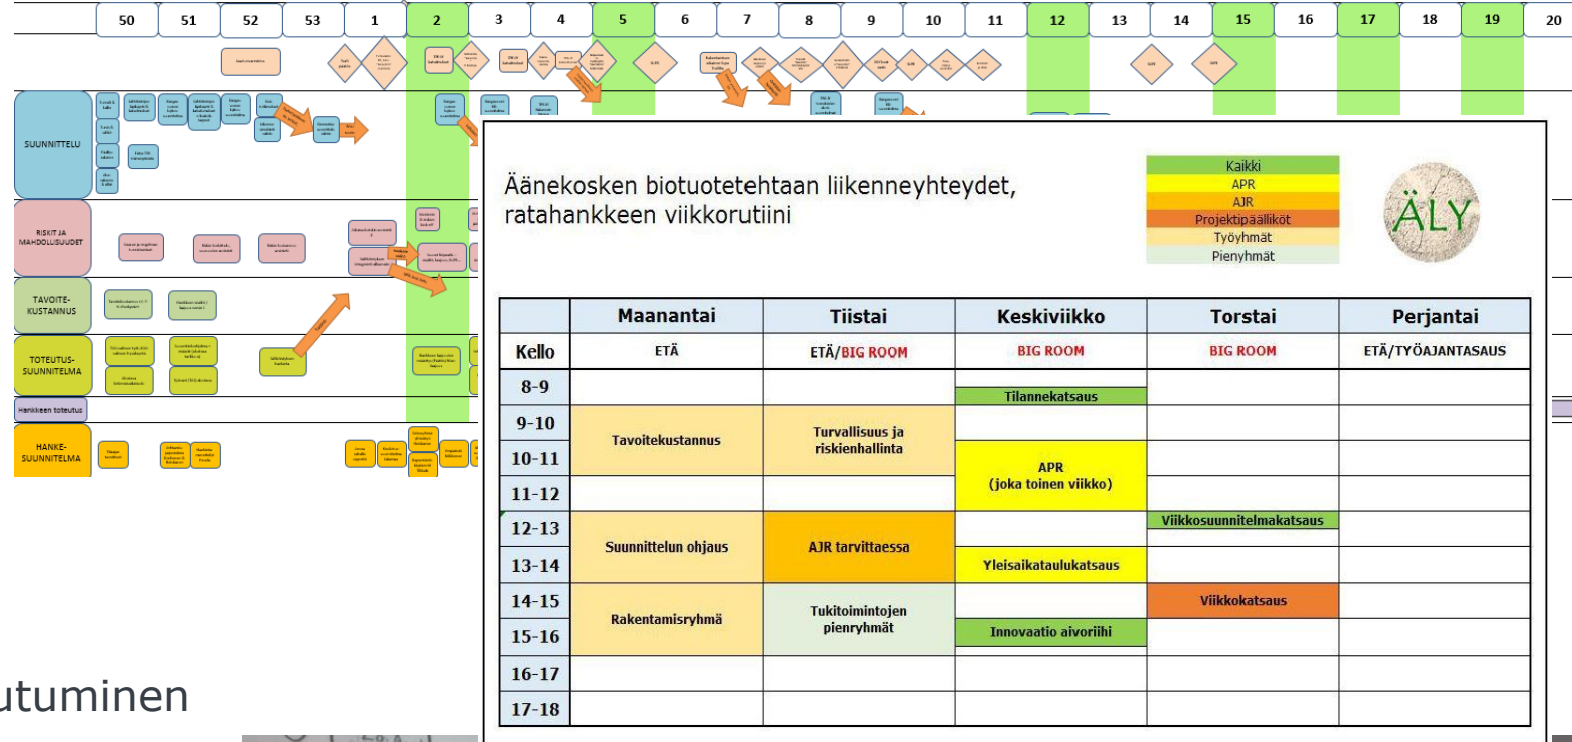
50 51 52 53 1 2 3 4 5 6 7 8 9 10 11 12 13 14 15 16 17 18 19 20

SUUNNITTELU

RISKIT JA MAHDOLLISUUDET

TAVOITE-KUSTANNUS

TOTEUTUS-SUUNNITELMA

Hankkeen toteutus

HANKE-SUUNNITELMA

utuminen

Äänekosken biotuotetehtaan liikenneyhteydet, ratahankkeen viikkorutiini

Kaikki
APR
AJR
Projektipäälliköt
Työryhmät
Pienyhmät

ÄLY

| Kello | Maanantai ETÄ | Tiistai ETÄ/BIG ROOM | Keskiviikko BIG ROOM | Torstai BIG ROOM | Perjantai ETÄ/TYÖAJANTASAUS |
|---|---|---|---|---|---|
| 8-9 | | | Tilannekatsaus | | |
| 9-10 | Tavoitekustannus | Turvallisuus ja riskienhallinta | | | |
| 10-11 | | | APR (joka toinen viikko) | | |
| 11-12 | | | | | |
| 12-13 | Suunnittelun ohjaus | AJR tarvittaessa | | Viikkosuunnitelmakatsaus | |
| 13-14 | | | Yleisaikataulukatsaus | | |
| 14-15 | Rakentamisryhmä | Tukitoimintojen pienryhmät | | Viikkokatsaus | |
| 15-16 | | | Innovaatio aivoriihi | | |
| 16-17 | | | | | |
| 17-18 | | | | | |